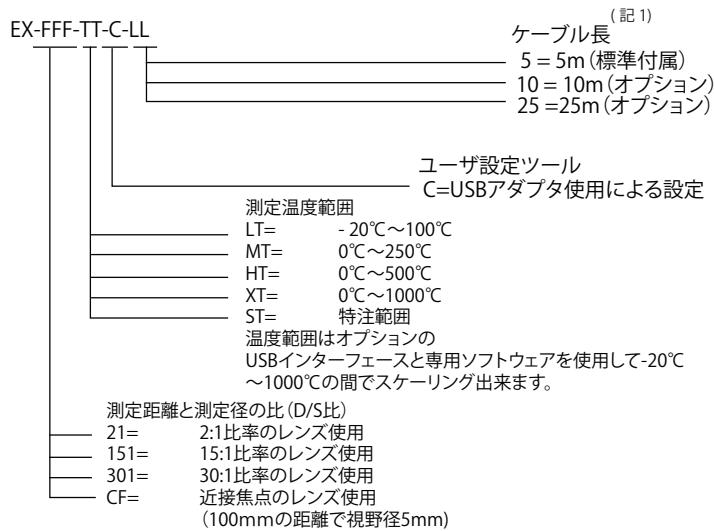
EX-FFF-TT-C-LL

ケーブル長(記1)
5 = 5m(標準付属)
10 = 10m(オプション)
25 =25m(オプション)

ユーザ設定ツール
C=USBアダプタ使用による設定

測定温度範囲
LT= - 20℃～100℃
MT= 0℃～250℃
HT= 0℃～500℃
XT= 0℃～1000℃
ST= 特注範囲
温度範囲はオプションの
USBインターフェースと専用ソフトウェアを使用して-20℃～1000℃の間でスケーリング出来ます。

測定距離と測定径の比(D/S比)
21= 2:1比率のレンズ使用
151= 15:1比率のレンズ使用
301= 30:1比率のレンズ使用
CF= 近接焦点のレンズ使用
(100mmの距離で視野径5mm)